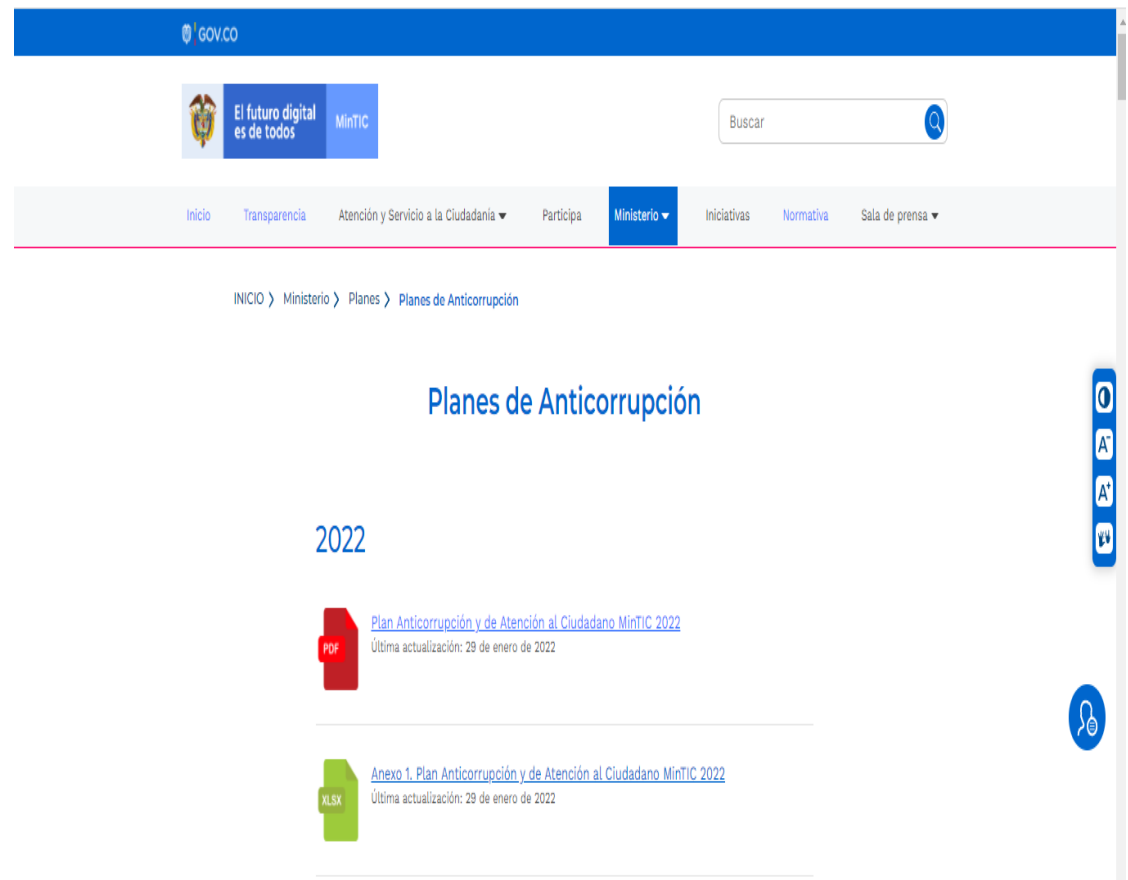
GOV.CO

El futuro digital es de todos MinTIC

Buscar

Inicio Transparencia Atención y Servicio a la Ciudadanía ▾ Participa Ministerio ▾ Iniciativas Normativa Sala de prensa ▾

INICIO › Ministerio › Planes › Planes de Anticorrupción

Planes de Anticorrupción

2022

PDF
Plan Anticorrupción y de Atención al Ciudadano MinTIC 2022
Última actualización: 29 de enero de 2022

XLSX
Anexo 1. Plan Anticorrupción y de Atención al Ciudadano MinTIC 2022
Última actualización: 29 de enero de 2022

A⁻ A⁺